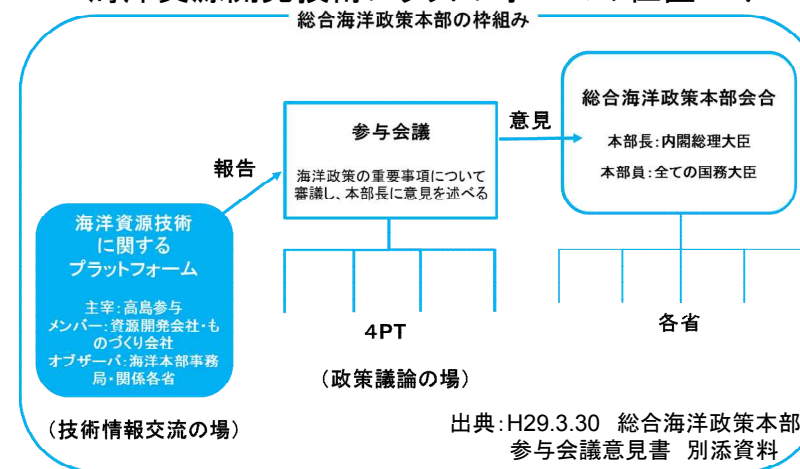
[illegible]

総合海洋政策本部の枠組み

総合海洋政策本部会合

本部長：内閣総理大臣

本部員：全ての国務大臣

意見

参与会議

海洋政策の重要事項について審議し、本部長に意見を述べる

報告

海洋資源技術に関するプラットフォーム

主宰：高島参与
メンバー：資源開発会社・ものづくり会社
オブザーバ：海洋本部事務局・関係各省

4PT

（政策議論の場）

各省

（技術情報交流の場）

出典：H29.3.30　総合海洋政策本部参与会議意見書　別添資料